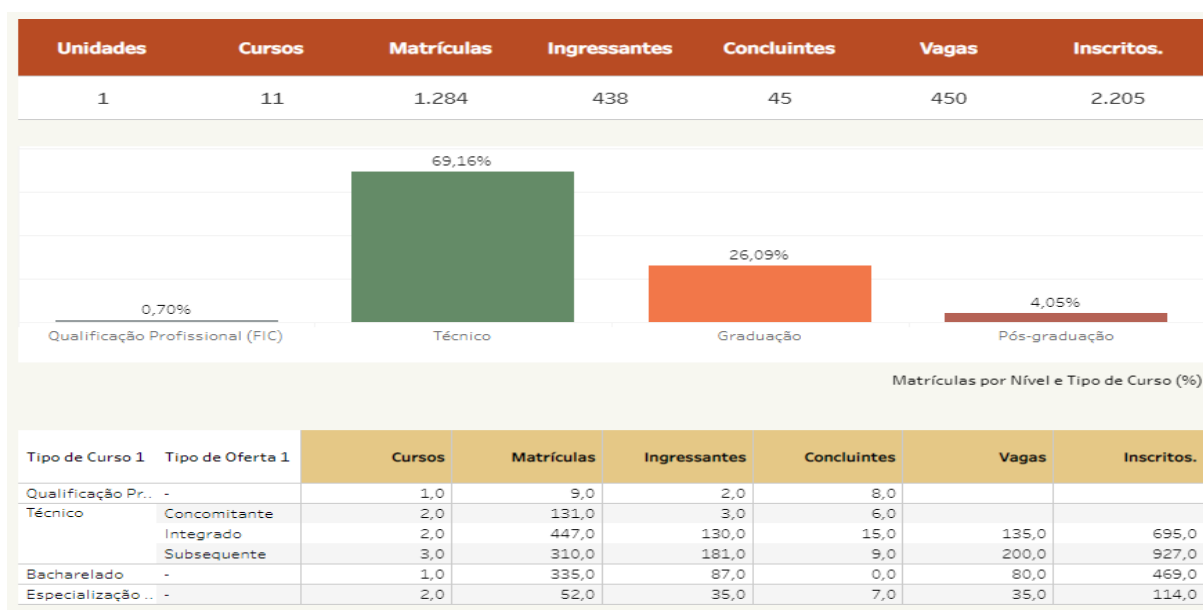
| Unidades | Cursos | Matrículas | Ingressantes | Concluintes | Vagas | Inscritos. |
|---|---|---|---|---|---|---|
| 1 | 11 | 1.284 | 438 | 45 | 450 | 2.205 |

69,16%

26,09%

0,70%

4,05%

Qualificação Profissional (FIC)

Técnico

Graduação

Pós-graduação

Matrículas por Nível e Tipo de Curso (%)

| Tipo de Curso 1 | Tipo de Oferta 1 | Cursos | Matrículas | Ingressantes | Concluintes | Vagas | Inscritos. |
|---|---|---|---|---|---|---|---|
| Qualificação Pr.. | - | 1,0 | 9,0 | 2,0 | 8,0 | | |
| Técnico | Concomitante | 2,0 | 131,0 | 3,0 | 6,0 | | |
| | Integrado | 2,0 | 447,0 | 130,0 | 15,0 | 135,0 | 695,0 |
| | Subsequente | 3,0 | 310,0 | 181,0 | 9,0 | 200,0 | 927,0 |
| Bacharelado | - | 1,0 | 335,0 | 87,0 | 0,0 | 80,0 | 469,0 |
| Especialização .. | - | 2,0 | 52,0 | 35,0 | 7,0 | 35,0 | 114,0 |